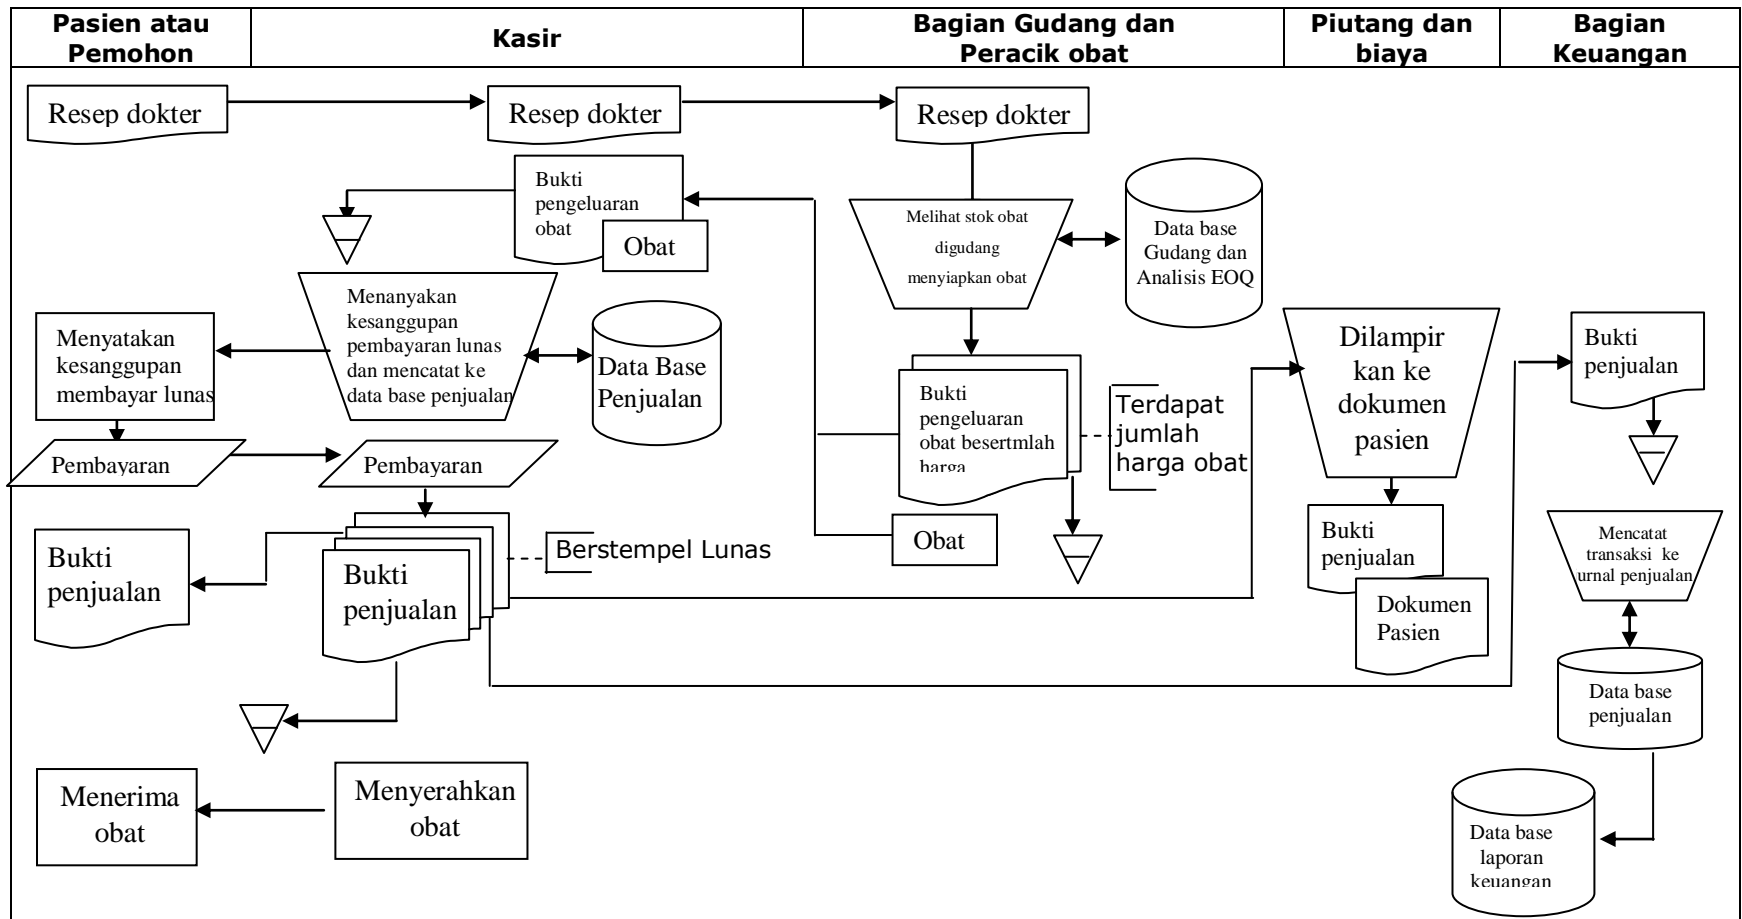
| Pasien atau Pemohon | Kasir | Bagian Gudang dan Peracik obat | Piutang dan biaya | Bagian Keuangan |
|---|---|---|---|---|

Resep dokter

Resep dokter

Resep dokter

Bukti pengeluaran obat

Obat

Melihat stok obat digudang menyiapkan obat

Data base Gudang dan Analisis EOQ

Menanyakan kesanggupan pembayaran lunas dan mencatat ke data base penjualan

Data Base Penjualan

Menyatakan kesanggupan membayar lunas

Bukti pengeluaran obat besertmlah harga

Terdapat jumlah harga obat

Dilampir kan ke dokumen pasien

Bukti penjualan

Pembayaran

Pembayaran

Berstempel Lunas

Obat

Bukti penjualan

Bukti penjualan

Bukti penjualan

Dokumen Pasien

Mencatat transaksi ke urnal penjualan

Data base penjualan

Menerima obat

Menyerahkan obat

Data base laporan keuangan